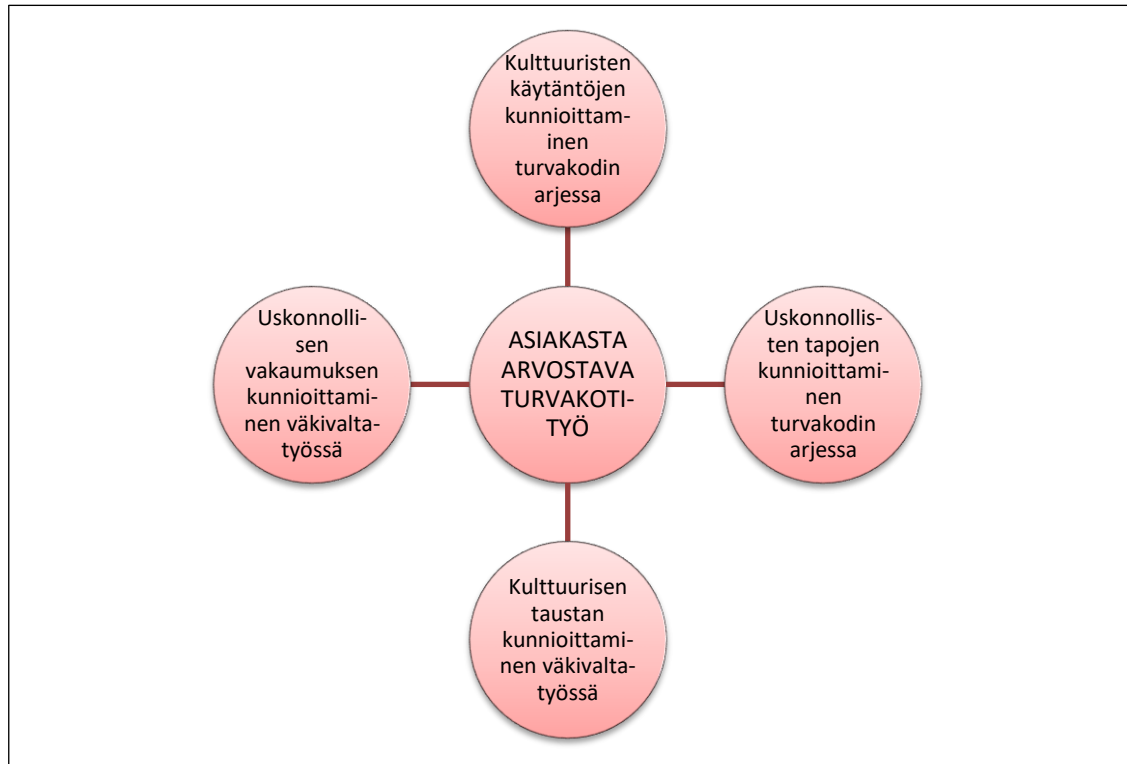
Kulttuuristen käytäntöjen kunnioittaminen turvakodin arjessa

Uskonnollisen vakaumuksen kunnioittaminen väkivaltatyössä

ASIAKASTA ARVOSTAVA TURVAKOTITYÖ

Uskonnollisten tapojen kunnioittaminen turvakodin arjessa

Kulttuurisen taustan kunnioittaminen väkivaltatyössä